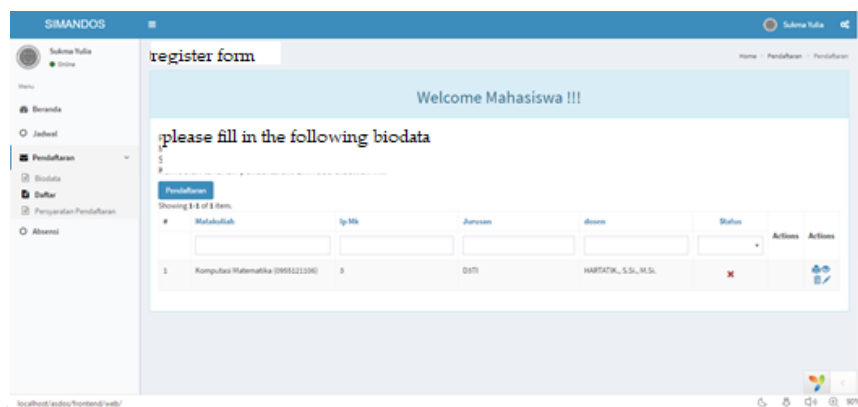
SIMANDOS

Sukma Yulia

Sukma Yulia
● Online

Menu

Beranda

Jadwal

Pendaftaran

Biodata

Daftar

Persyaratan Pendaftaran

Absensi

register form

Home > Pendaftaran > Pendaftaran

Welcome Mahasiswa !!!

please fill in the following biodata

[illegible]

Pendaftaran

Showing 1-1 of 1 item.

| # | Matakuliah | Ip Mk | Jurusan | dosen | Status | Actions | Actions |
|---|---|---|---|---|---|---|---|
| | | | | | | | |
| 1 | Komputasi Matematika (0955121106) | 3 | DSTI | HARTATIK., S.Si., M.Si. | ✖ | | |

localhost/asdos/frontend/web/